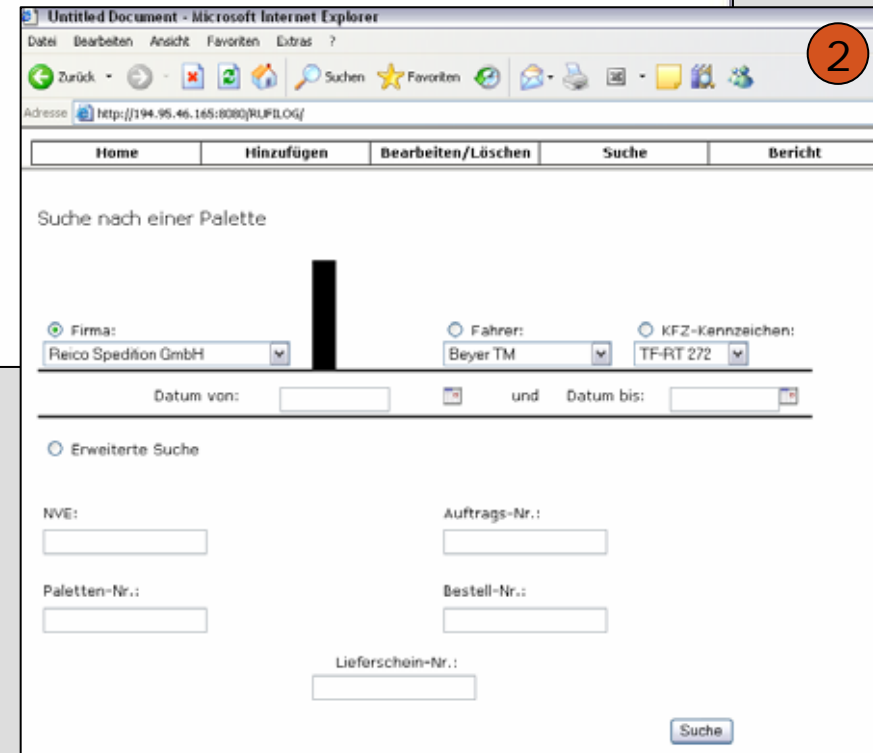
Untitled Document - Microsoft Internet Explorer

2

Datei Bearbeiten Ansicht Favoriten Extras ?

Zurück Suchen Favoriten

Adresse http://194.95.46.165:8080/RUFILOG/

| Home | Hinzufügen | Bearbeiten/Löschen | Suche | Bericht |
|---|---|---|---|---|

Suche nach einer Palette

Firma: Reico Spedition GmbH

Fahrer: Beyer TM

KFZ-Kennzeichen: TF-RT 272

Datum von: und Datum bis:

Erweiterte Suche

NVE:

Auftrags-Nr.:

Paletten-Nr.:

Bestell-Nr.:

Lieferschein-Nr.:

Suche